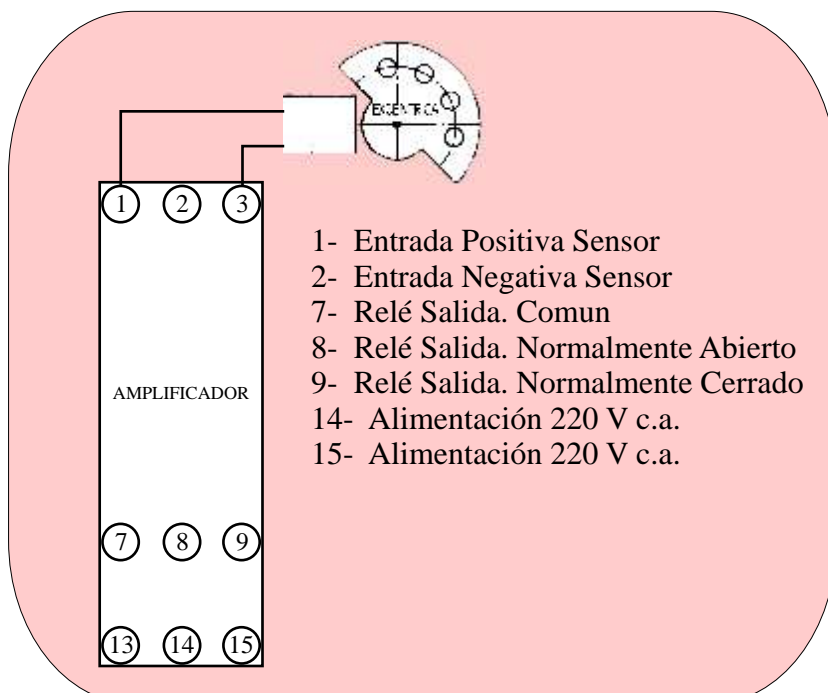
EXCENTRICAS

1 2 3

AMPLIFICADOR

7 8 9

13 14 15

1- Entrada Positiva Sensor
2- Entrada Negativa Sensor
7- Relé Salida. Comun
8- Relé Salida. Normalmente Abierto
9- Relé Salida. Normalmente Cerrado
14- Alimentación 220 V c.a.
15- Alimentación 220 V c.a.